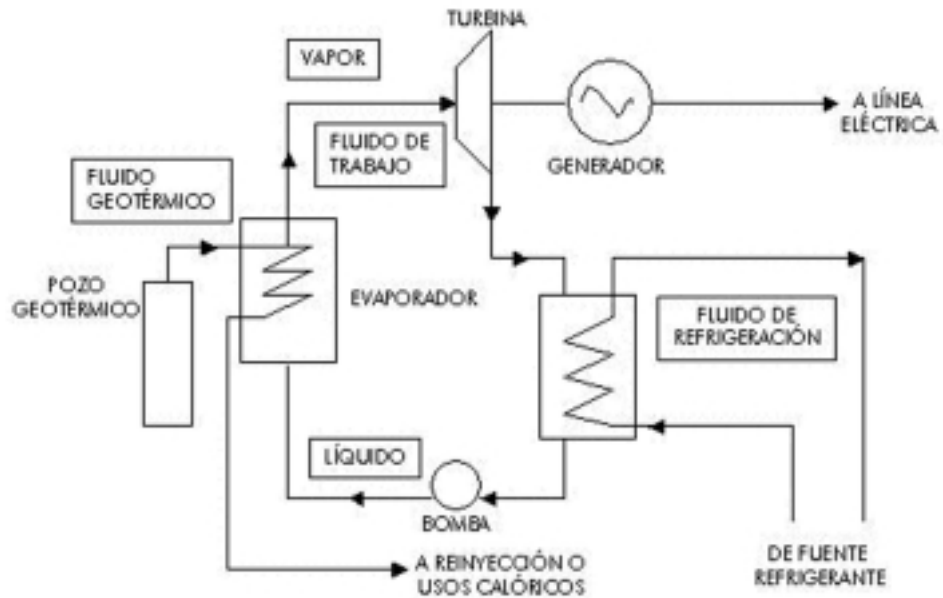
TURBINA

VAPOR

A LÍNEA ELÉCTRICA

FLUIDO DE TRABAJO

GENERADOR

FLUIDO GEOTÉRMICO

POZO GEOTÉRMICO

EVAPORADOR

FLUIDO DE REFRIGERACIÓN

LÍQUIDO

BOMBA

A REINYECCIÓN O USOS CALÓRICOS

DE FUENTE REFRIGERANTE